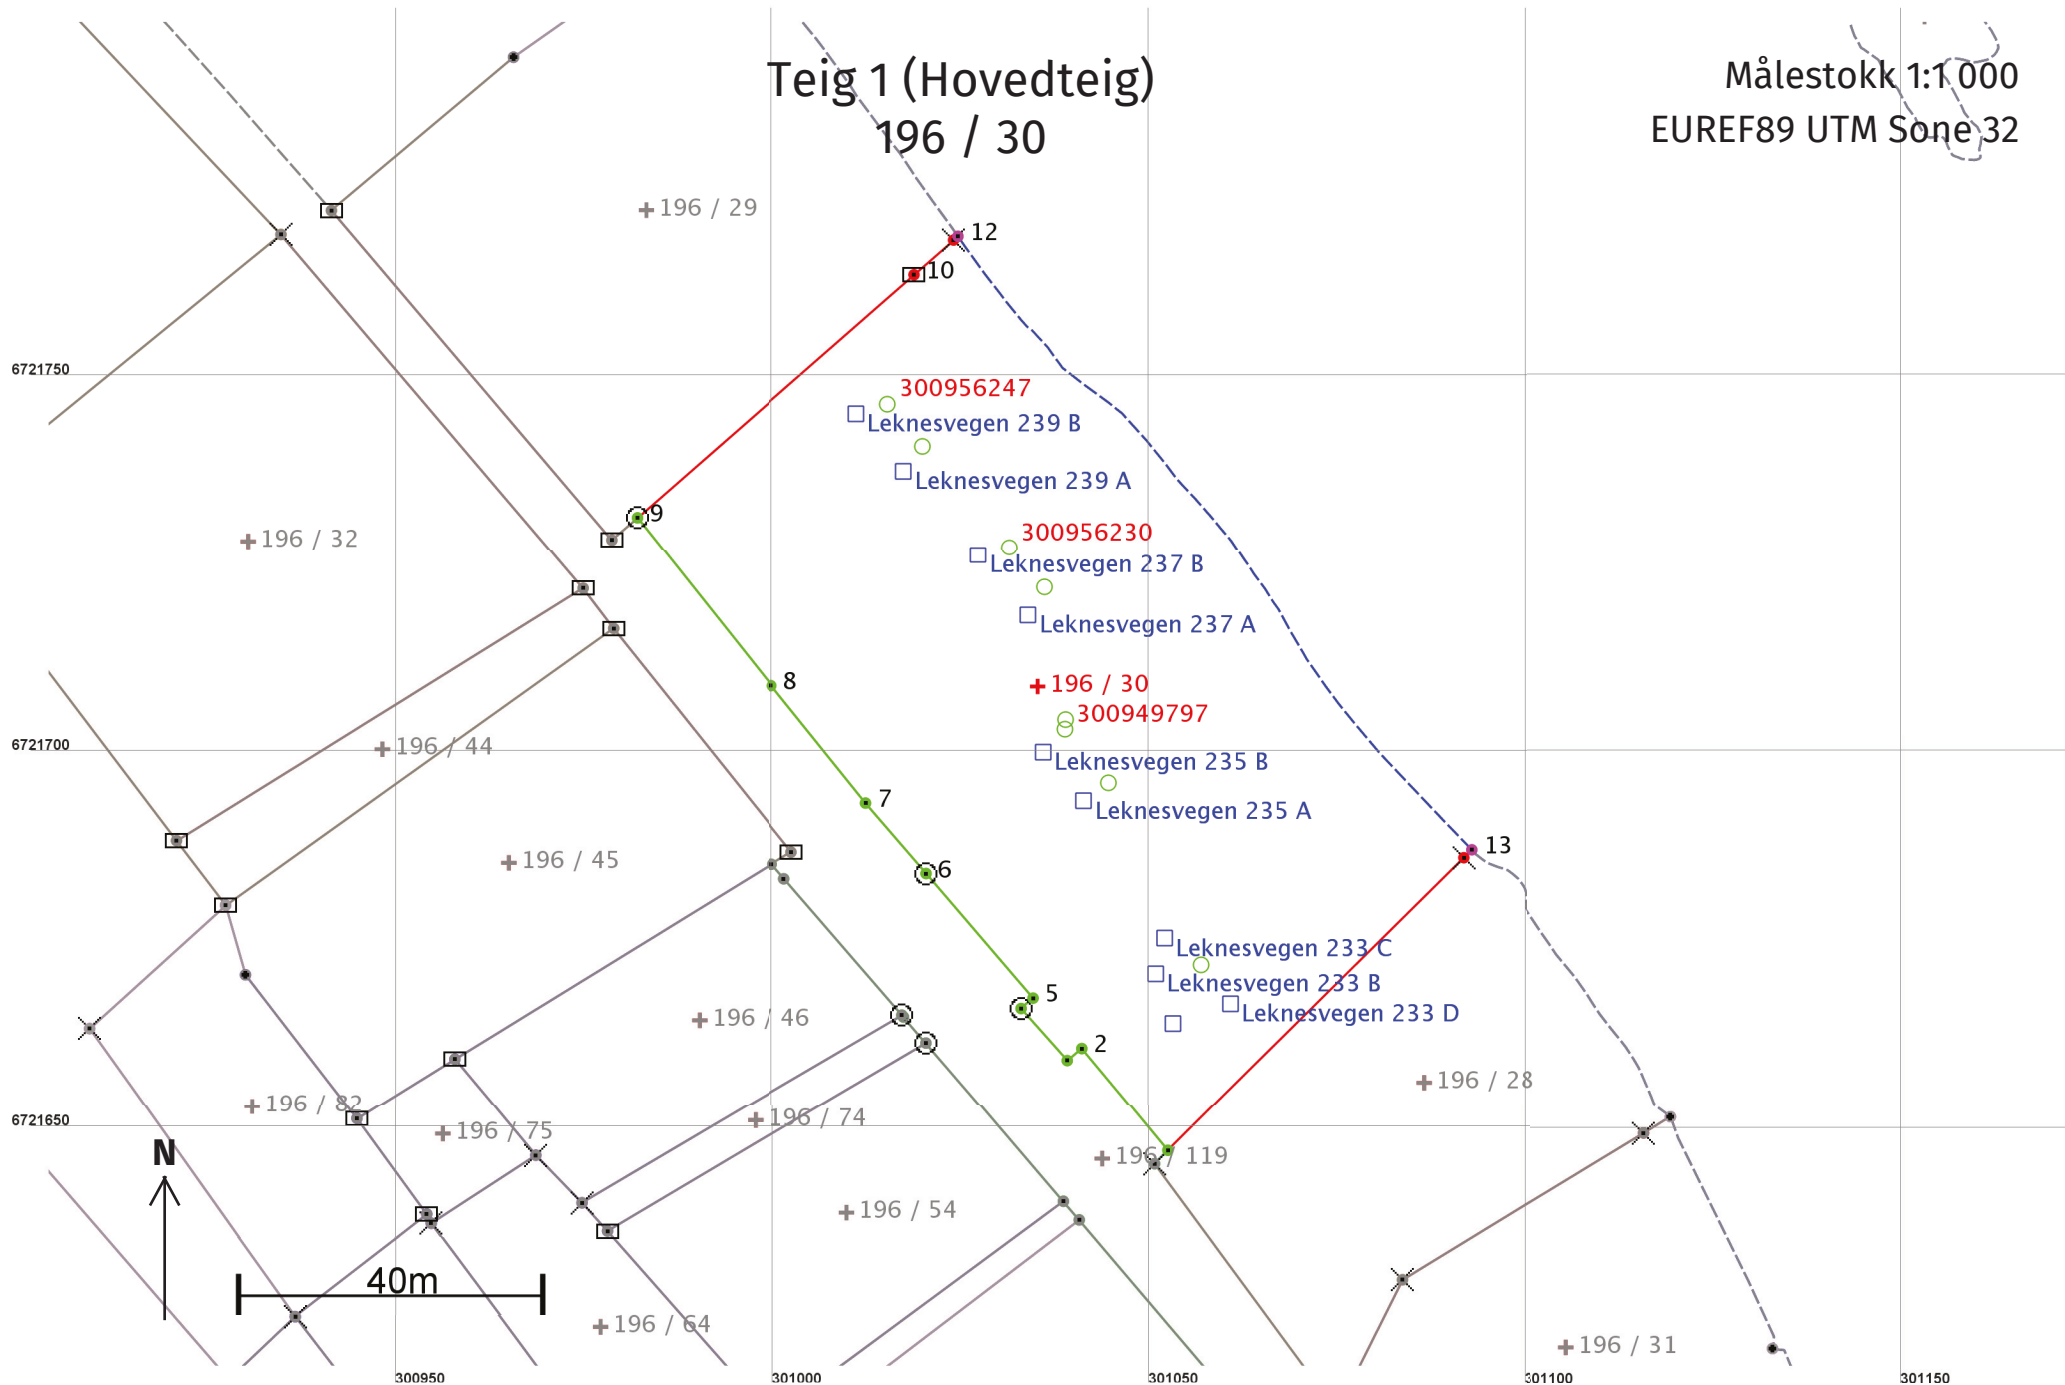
Teig 1 (Hovedteig)
196 / 30

Målestokk 1:1 000
EUREF89 UTM Sone 32

196 / 29
12
10
6721750
300956247
Leknesvegen 239 B
Leknesvegen 239 A
9
196 / 32
300956230
Leknesvegen 237 B
Leknesvegen 237 A
8
196 / 30
300949797
6721700
196 / 44
Leknesvegen 235 B
Leknesvegen 235 A
7
13
196 / 45
6
Leknesvegen 233 C
Leknesvegen 233 B
Leknesvegen 233 D
5
196 / 46
2
196 / 28
6721650
196 / 82
196 / 75
196 / 74
196 / 119
N
196 / 54
40m
196 / 64
196 / 31
300950
301000
301050
301100
301150